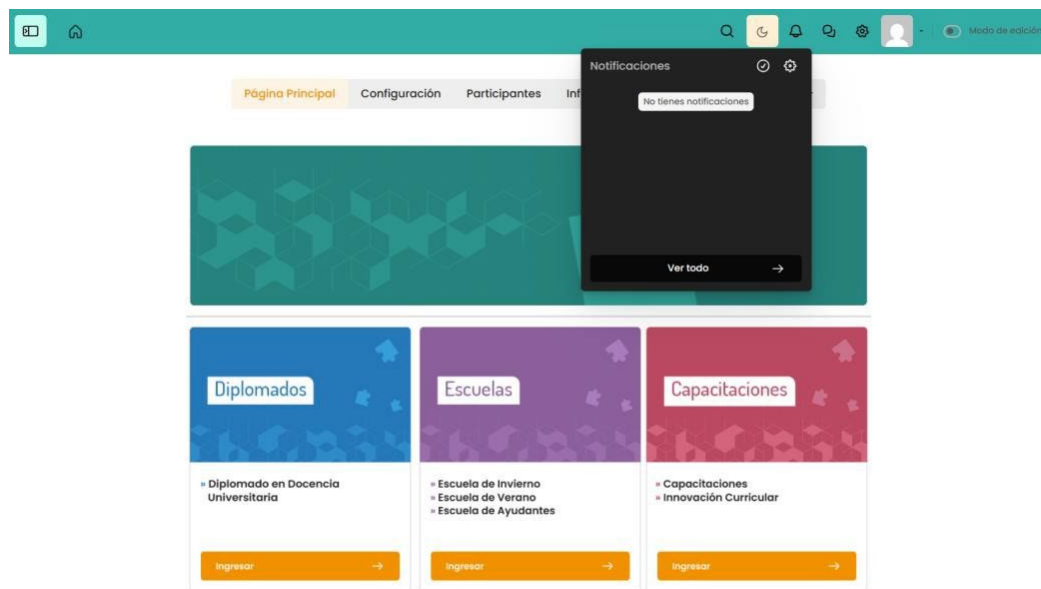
Modo de edición

Página Principal Configuración Participantes Inf

Notificaciones

No tienes notificaciones

Ver todo →

Diplomados

» Diplomado en Docencia Universitaria

Ingresar →

Escuelas

» Escuela de Invierno
» Escuela de Verano
» Escuela de Ayudantes

Ingresar →

Capacitaciones

» Capacitaciones
» Innovación Curricular

Ingresar →